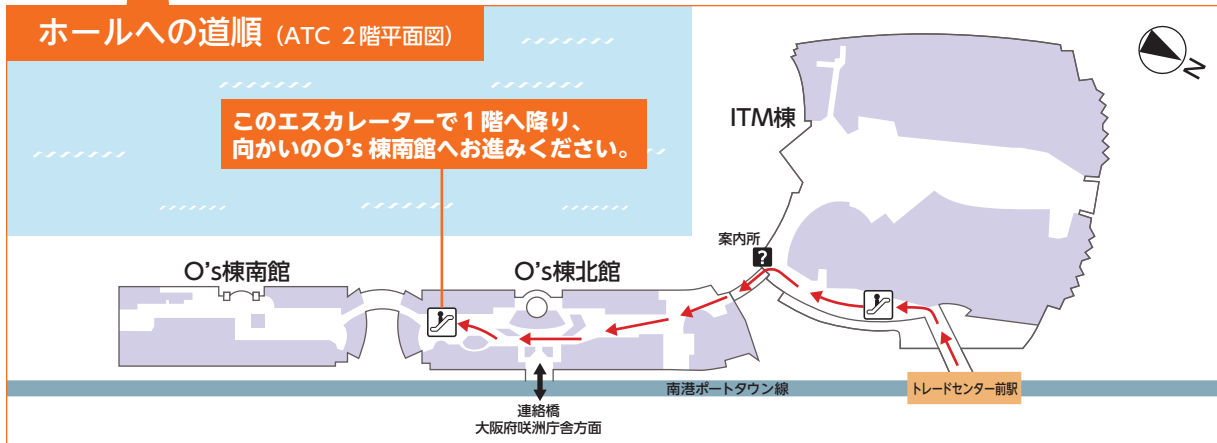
ホールへの道順（ATC ２階平面図）

このエスカレーターで１階へ降り、向かいのO's 棟南館へお進みください。

ITM棟

N

案内所

O's棟南館

O's棟北館

南港ポートタウン線

トレードセンター前駅

連絡橋
大阪府咲洲庁舎方面